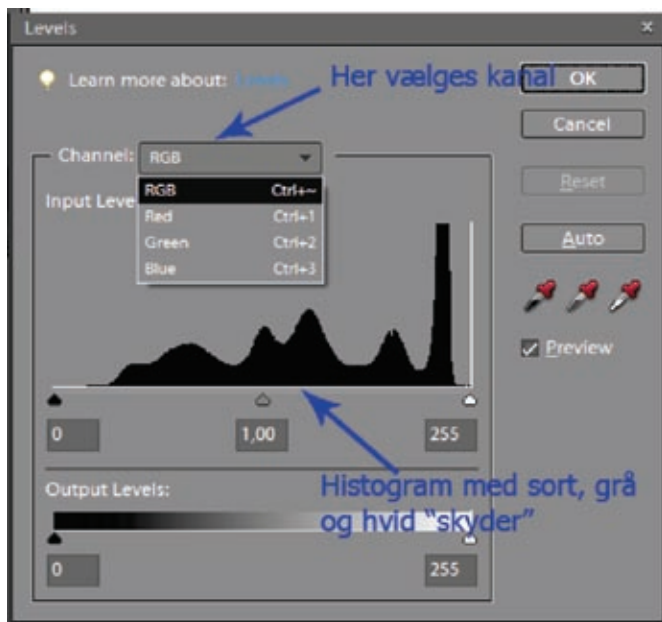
Levels

Learn more about: Levels

Her vælges kanal

OK

Cancel

Channel: RGB

Input Leve

RGB Ctrl+~
Red Ctrl+1
Green Ctrl+2
Blue Ctrl+3

Reset

Auto

Preview

0

1,00

255

Output Levels:

Histogram med sort, grå og hvid "skyder"

0

255